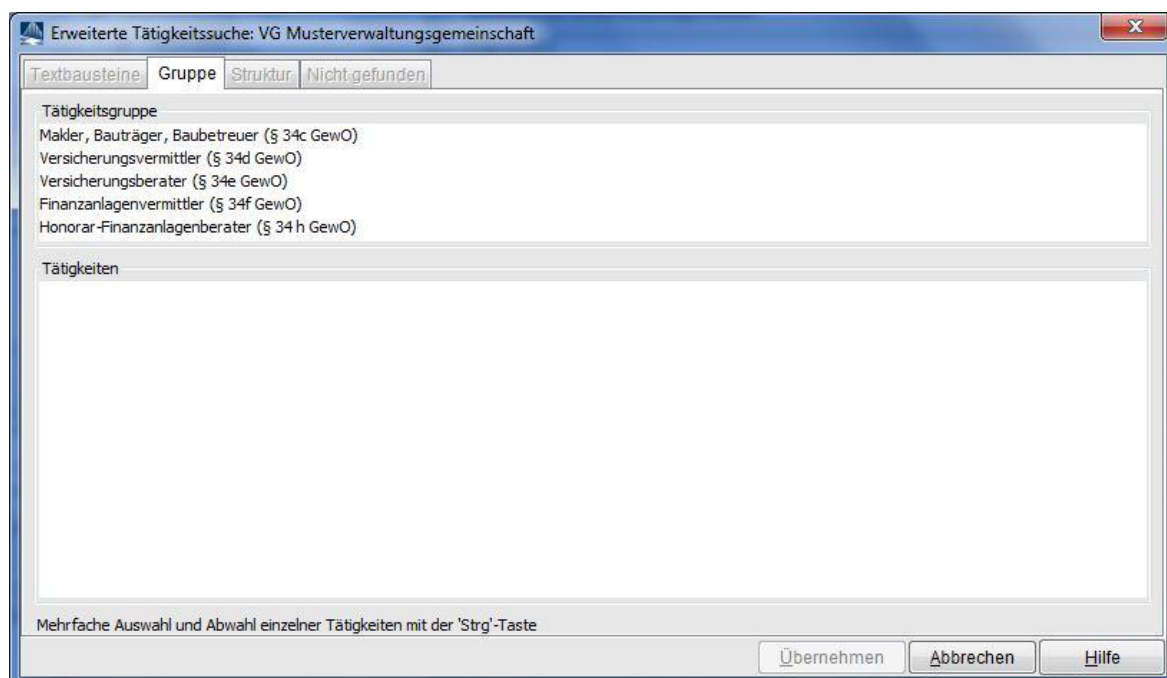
Erweiterte Tätigkeitssuche: VG Musterverwaltungsgemeinschaft

Textbausteine | Gruppe | Struktur | Nicht gefunden

Tätigkeitsgruppe

Makler, Bauträger, Baubetreuer (§ 34c GewO)
Versicherungsvermittler (§ 34d GewO)
Versicherungsberater (§ 34e GewO)
Finanzanlagenvermittler (§ 34f GewO)
Honorar-Finanzanlagenberater (§ 34 h GewO)

Tätigkeiten

Mehrfache Auswahl und Abwahl einzelner Tätigkeiten mit der 'Strg'-Taste

Übernehmen | Abbrechen | Hilfe